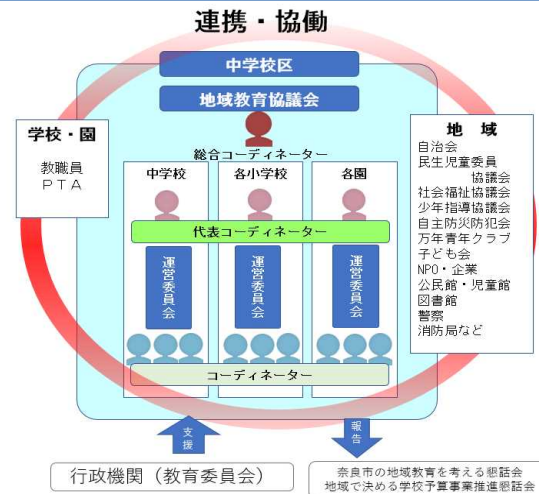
連携・協働

中学校区

地域教育協議会

総合コーディネーター

学校・園

教職員
PTA

中学校

各小学校

各園

代表コーディネーター

運営委員会

運営委員会

運営委員会

コーディネーター

地域

自治会
民生児童委員協議会
社会福祉協議会
少年指導協議会
自主防災防犯会
万年青年クラブ
子ども会
NPO・企業
公民館・児童館
図書館
警察
消防局など

支援

報告

行政機関（教育委員会）

奈良市の地域教育を考える懇話会
地域で決める学校予算事業推進懇話会